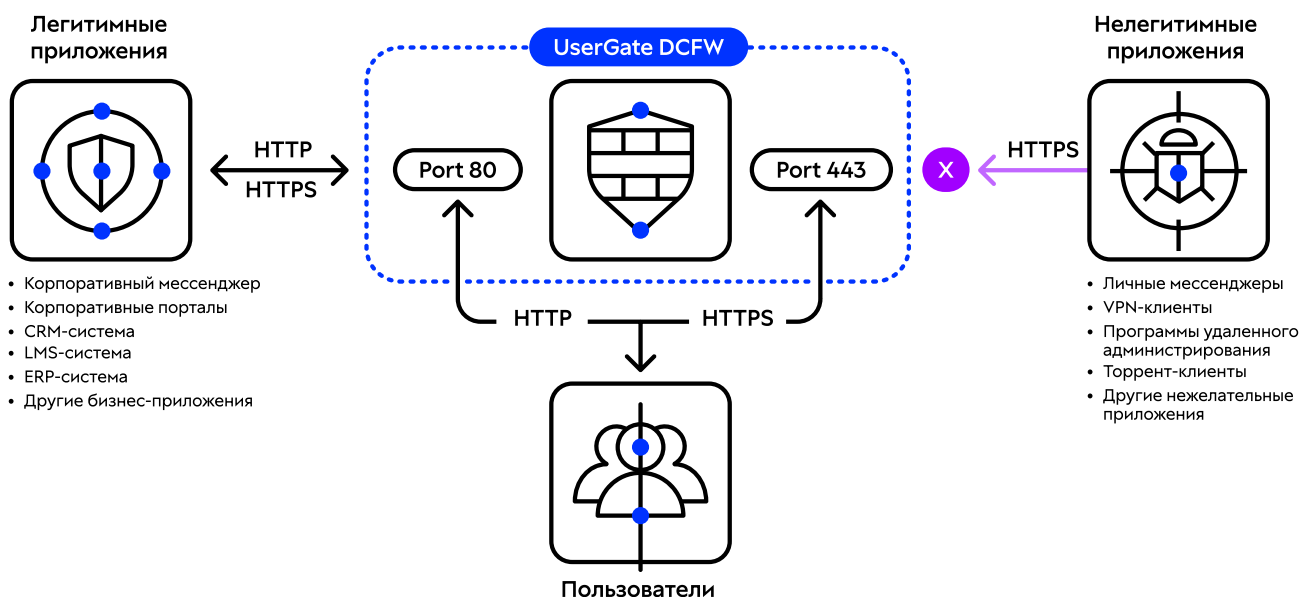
Легитимные приложения

- Корпоративный мессенджер
- Корпоративные порталы
- CRM-система
- LMS-система
- ERP-система
- Другие бизнес-приложения

HTTP
HTTPS

UserGate DCFW

Port 80

Port 443

HTTP

HTTPS

Пользователи

X

HTTPS

Нелегитимные приложения

- Личные мессенджеры
- VPN-клиенты
- Программы удаленного администрирования
- Торрент-клиенты
- Другие нежелательные приложения